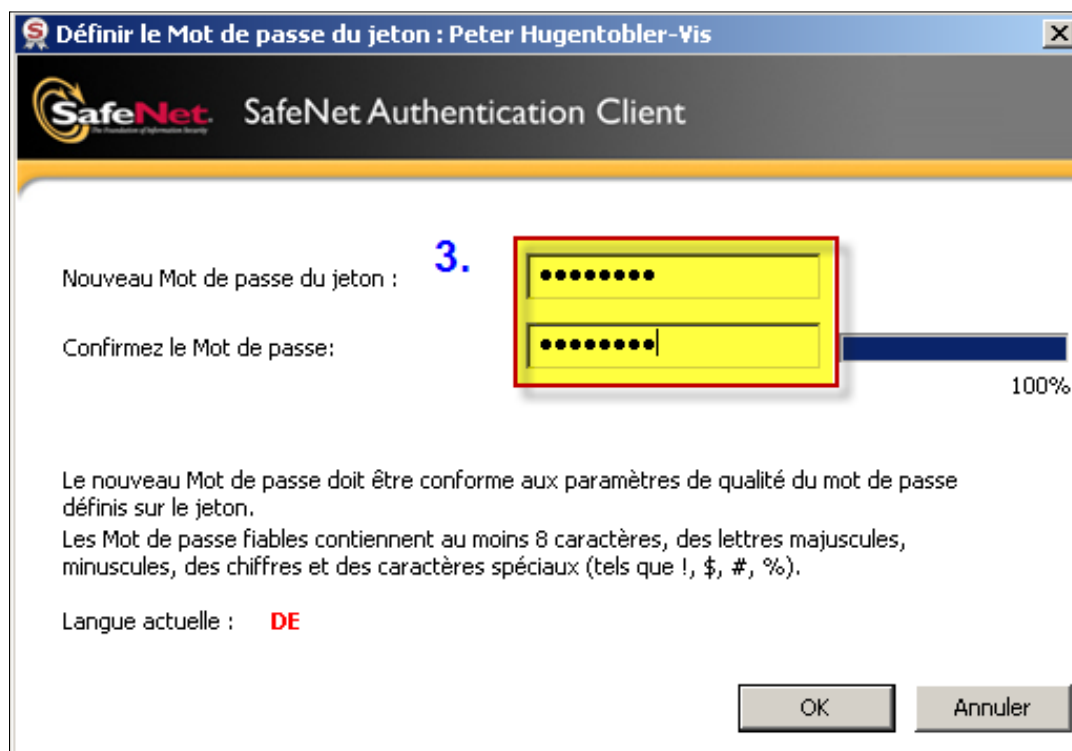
Définir le Mot de passe du jeton : Peter Hugentobler-Vis

SafeNet The Foundation of Information Security SafeNet Authentication Client

3.

Nouveau Mot de passe du jeton : •••••••••

Confirmez le Mot de passe: •••••••••

100%

Le nouveau Mot de passe doit être conforme aux paramètres de qualité du mot de passe définis sur le jeton.
Les Mot de passe fiables contiennent au moins 8 caractères, des lettres majuscules, minuscules, des chiffres et des caractères spéciaux (tels que !, $, #, %).

Langue actuelle : DE

OK

Annuler